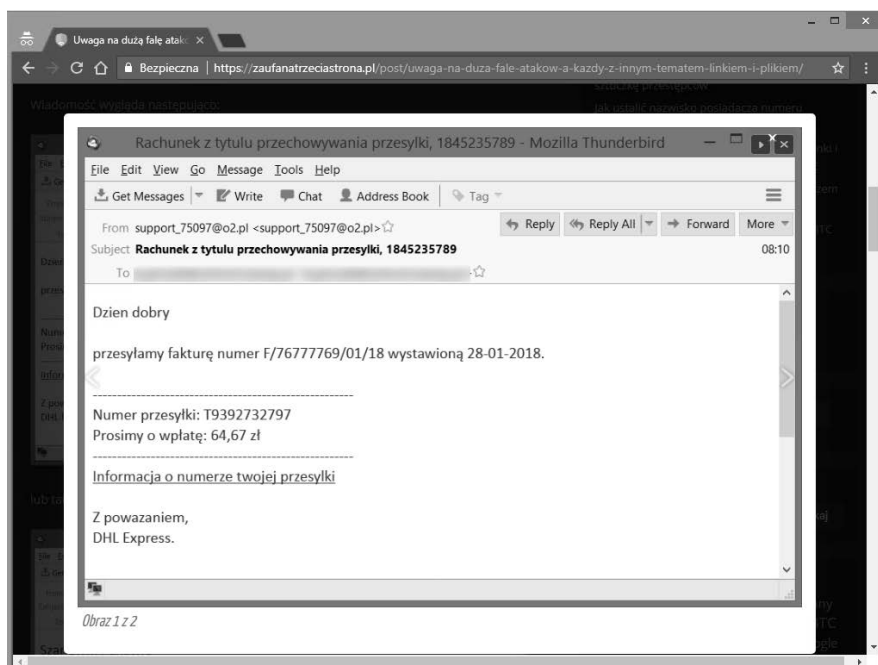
Uwaga na dużą falę atak

Bezpieczna | https://zaufanatrzeciastrona.pl/post/uwaga-na-duza-fale-atakow-a-kazdy-z-innym-tematem-linkiem-i-plikiem/

Wiadomość wygląda następująco:

Rachunek z tytulu przechowywania przesylki, 1845235789 - Mozilla Thunderbird

File Edit View Go Message Tools Help

Get Messages | Write | Chat | Address Book | Tag

From support_75097@o2.pl <support_75097@o2.pl>

Reply | Reply All | Forward | More

Subject **Rachunek z tytulu przechowywania przesylki, 1845235789** 08:10

To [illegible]

Dzien dobry

przesyłamy fakturę numer F/76777769/01/18 wystawioną 28-01-2018.

---------------------------------------------------------------

Numer przesyłki: T9392732797
Prosimy o wpłatę: 64,67 zł

---------------------------------------------------------------

Informacja o numerze twojej przesylki

Z powazaniem,
DHL Express.

Obraz 1 z 2

lub ta